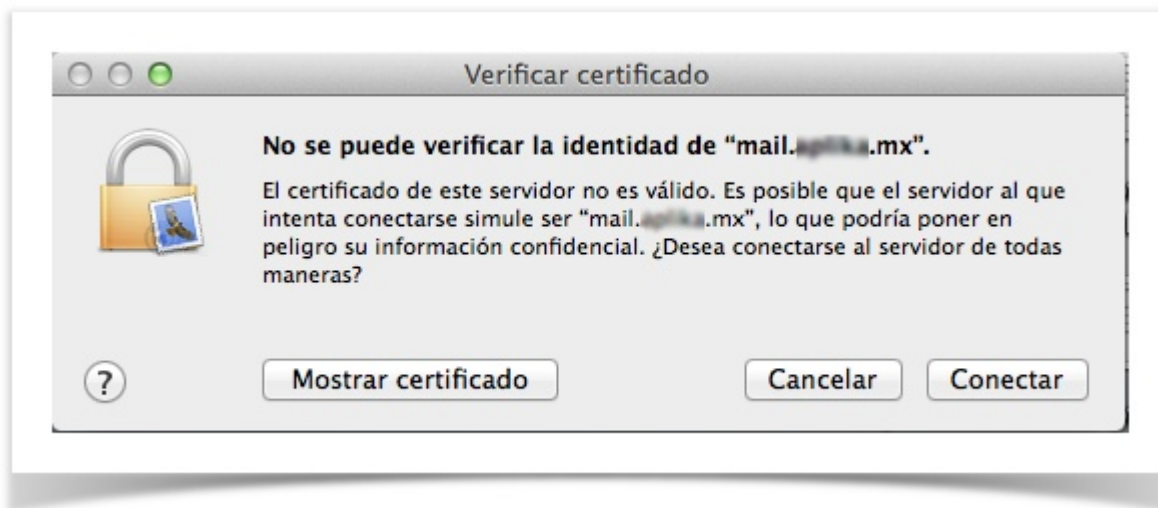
Verificar certificado

No se puede verificar la identidad de "mail.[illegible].mx".

El certificado de este servidor no es válido. Es posible que el servidor al que intenta conectarse simule ser "mail.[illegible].mx", lo que podría poner en peligro su información confidencial. ¿Desea conectarse al servidor de todas maneras?

?

Mostrar certificado

Cancelar

Conectar